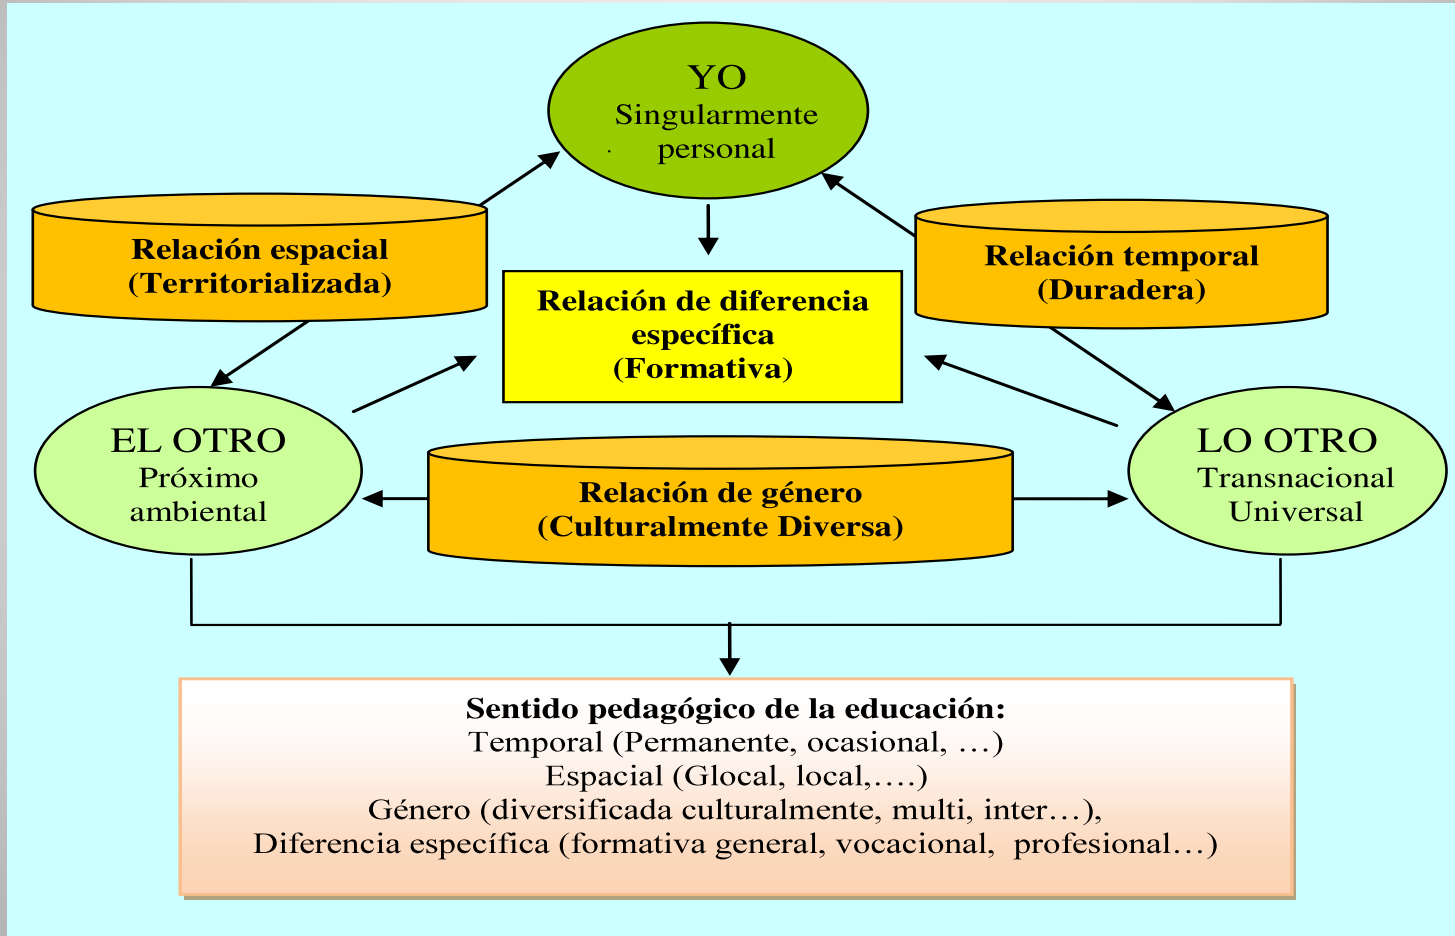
YO
Singularmente personal

Relación espacial
(Territorializada)

Relación de diferencia específica
(Formativa)

Relación temporal
(Duradera)

EL OTRO
Próximo ambiental

Relación de género
(Culturalmente Diversa)

LO OTRO
Transnacional
Universal

Sentido pedagógico de la educación:
Temporal (Permanente, ocasional, …)
Espacial (Glocal, local,….)
Género (diversificada culturalmente, multi, inter…),
Diferencia específica (formativa general, vocacional, profesional…)